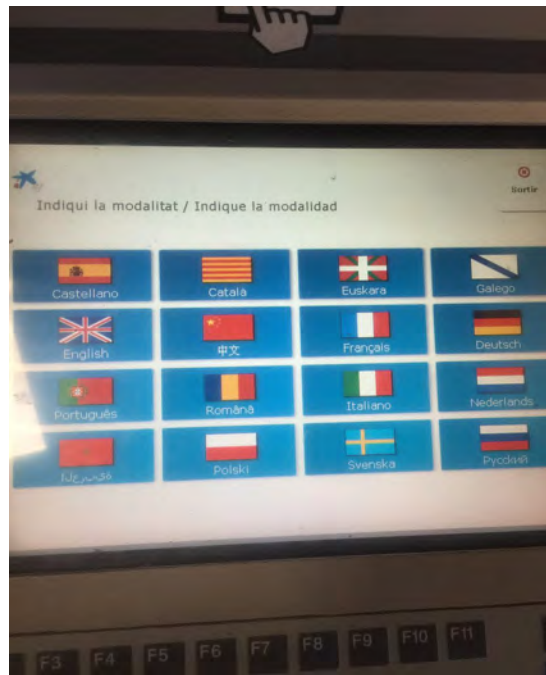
Indiqui la modalitat / Indique la modalidad

Sortir

Castellano
Català
Euskara
Galego
English
中文
Français
Deutsch
Português
Română
Italiano
Nederlands
العربية
Polski
Svenska
Русский

F3 F4 F5 F6 F7 F8 F9 F10 F11